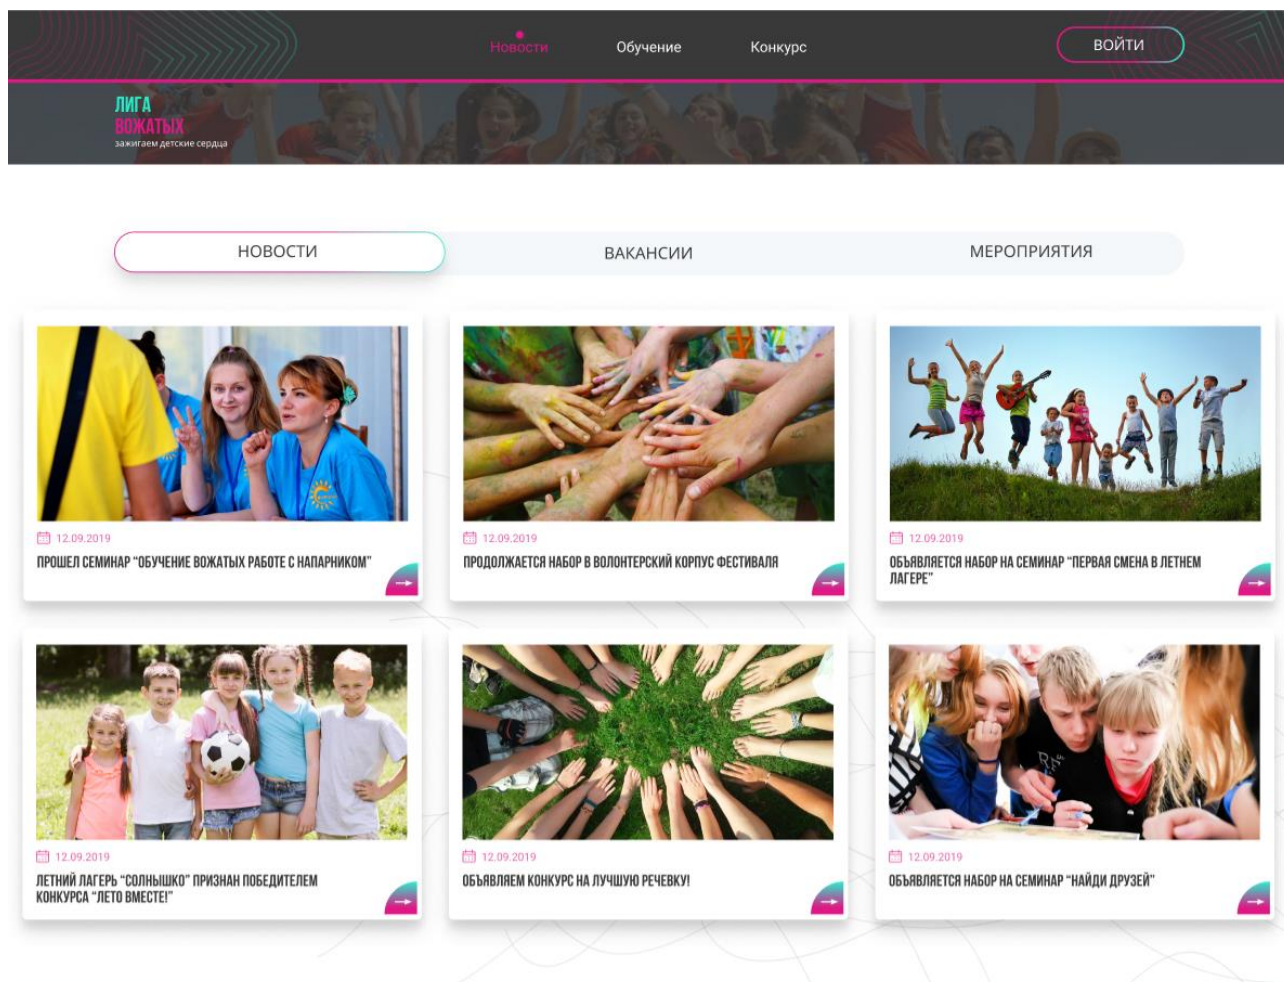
Новости Обучение Конкурс ВОЙТИ

ЛИГА
ВОЖАТЫХ
зажигаем детские сердца

НОВОСТИ ВАКАНСИИ МЕРОПРИЯТИЯ

12.09.2019
ПРОШЕЛ СЕМИНАР "ОБУЧЕНИЕ ВОЖАТЫХ РАБОТЕ С НАПАРНИКОМ"

12.09.2019
ПРОДОЛЖАЕТСЯ НАБОР В ВОЛОНТЕРСКИЙ КОРПУС ФЕСТИВАЛЯ

12.09.2019
ОБЪЯВЛЯЕТСЯ НАБОР НА СЕМИНАР "ПЕРВАЯ СМЕНА В ЛЕТНЕМ ЛАГЕРЕ"

12.09.2019
ЛЕТНИЙ ЛАГЕРЬ "СОЛНЫШКО" ПРИЗНАН ПОБЕДИТЕЛЕМ КОНКУРСА "ЛЕТО ВМЕСТЕ!"

12.09.2019
ОБЪЯВЛЯЕМ КОНКУРС НА ЛУЧШУЮ РЕЧЕВКУ!

12.09.2019
ОБЪЯВЛЯЕТСЯ НАБОР НА СЕМИНАР "НАЙДИ ДРУЗЕЙ"